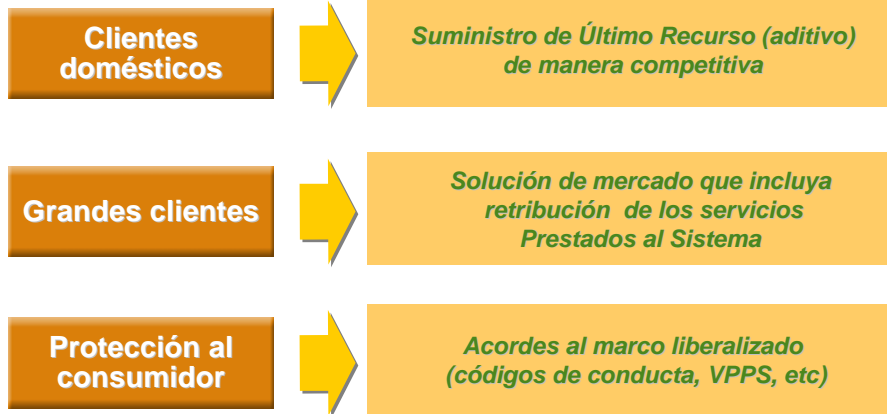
Clientes domésticos

Suministro de Último Recurso (aditivo) de manera competitiva

Grandes clientes

Solución de mercado que incluya retribución de los servicios Prestados al Sistema

Protección al consumidor

Acordes al marco liberalizado (códigos de conducta, VPPS, etc)